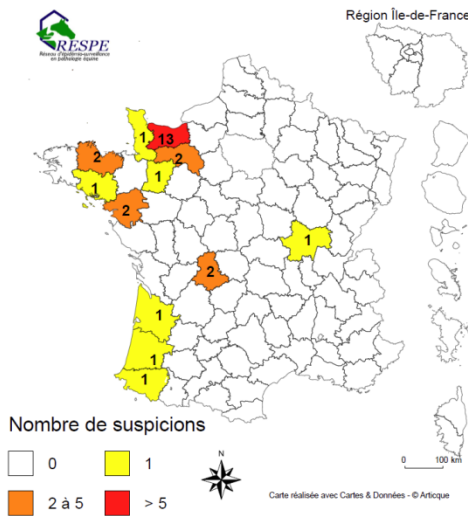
RESPE
Réseau d'épidémio-surveillance en pathologie équine

Région Île-de-France

1
13
2
2
1
1
2
1
2
1
1
1

Nombre de suspicions

0
1
2 à 5
> 5

N

0 100 km

Carte réalisée avec Cartes & Données - © Articque